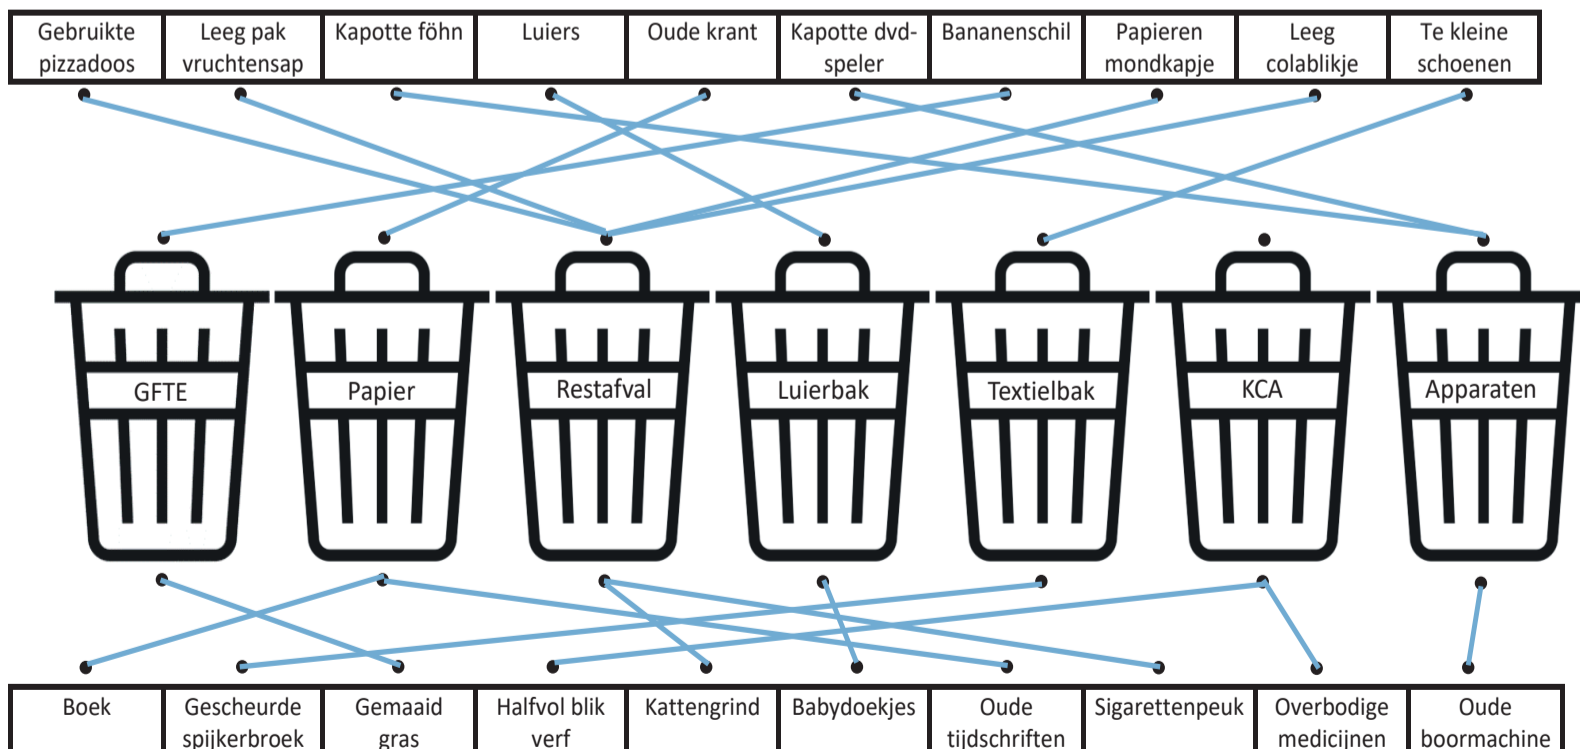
| Gebruikte pizzadoos | Leeg pak vruchtensap | Kapotte föhn | Luiers | Oude krant | Kapotte dvd-speler | Bananenschil | Papieren mondkapje | Leeg colablikje | Te kleine schoenen |
|---|---|---|---|---|---|---|---|---|---|

GFTE

Papier

Restafval

Luierbak

Textielbak

KCA

Apparaten

| Boek | Gescheurde spijkerbroek | Gemaaid gras | Halfvol blik verf | Kattengrind | Babydoekjes | Oude tijdschriften | Sigarettenpeuk | Overbodige medicijnen | Oude boormachine |
|---|---|---|---|---|---|---|---|---|---|